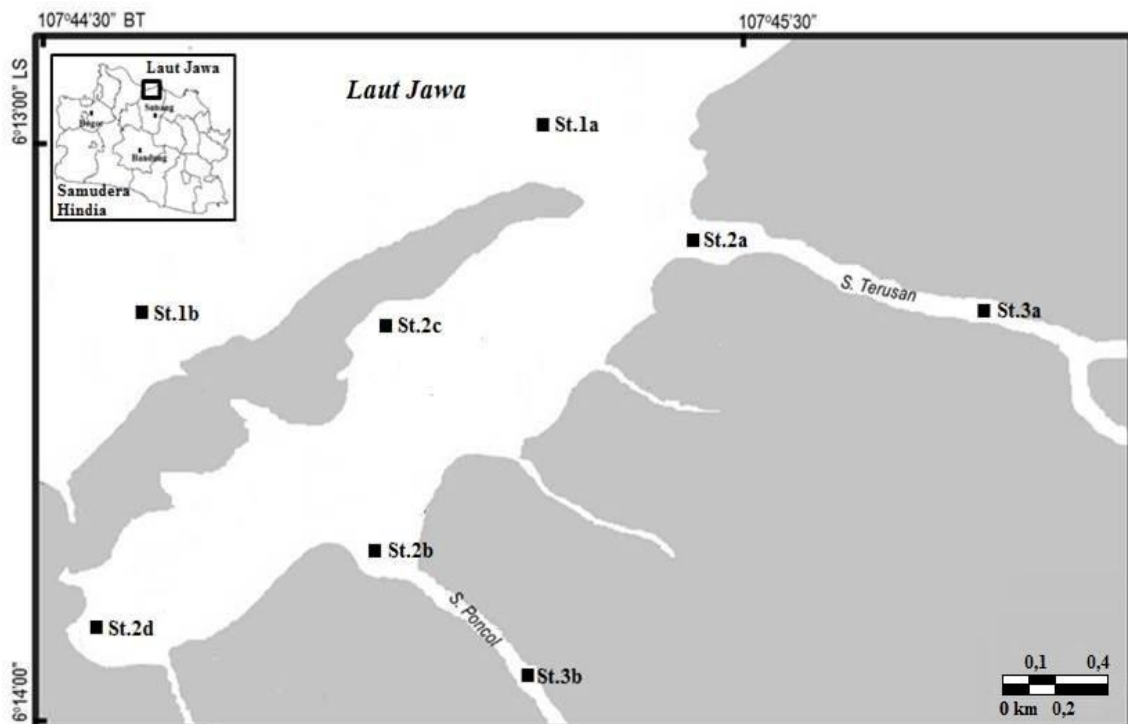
107°44'30" BT

107°45'30"

6°13'00" LS

Laut Jawa

Subang

Bogor

Bandung

Samudera Hindia

Laut Jawa

St.1a

St.2a

S. Terusan

St.3a

St.1b

St.2c

St.2b

S. Poncol

St.2d

St.3b

6°14'00"

0,1 0,4

0 km 0,2